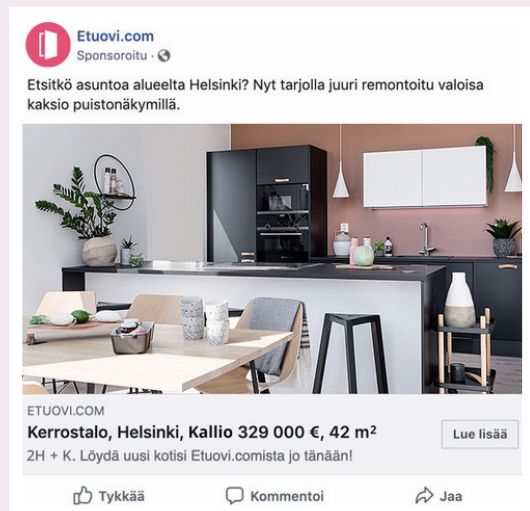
Etuovi.com
Sponsoroitu ·

Etsitkö asuntoa alueelta Helsinki? Nyt tarjolla juuri remontoitu valoisa kaksio puistonäkymillä.

ETUOVI.COM
Kerrostalo, Helsinki, Kallio 329 000 €, 42 m$^2$
2H + K. Löydä uusi kotisi Etuovi.comista jo tänään!

Lue lisää

Tykkää
Kommentoi
Jaa